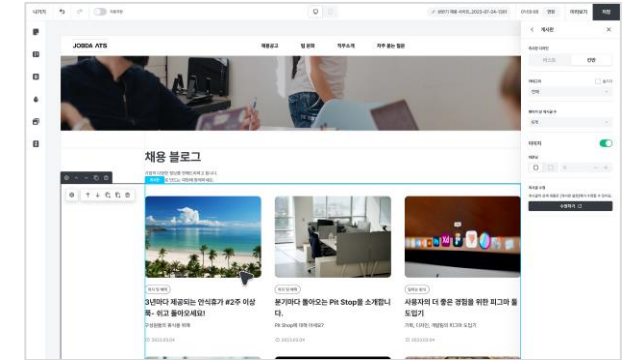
JOBDA ATS

채용공고

팀 문화

직무소개

자주 묻는 질문

채용 블로그

3년마다 제공되는 안식휴가 #2주 이상 푹- 쉬고 돌아오세요!

분기마다 돌아오는 Pit Stop을 소개합니다.

사용자의 더 좋은 경험을 위한 피그마 툴 도입기

게시판

미리보기

저장

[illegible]